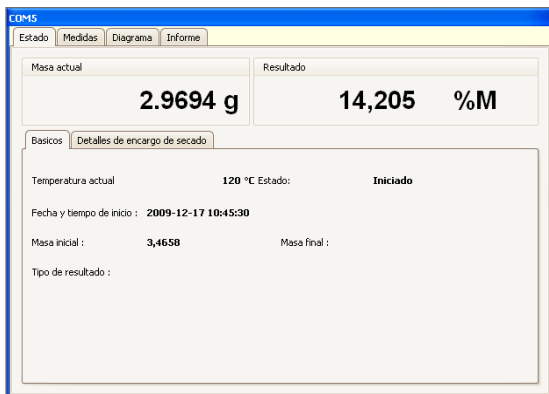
COM5

Estado Medidas Diagrama Informe

Masa actual

2.9694 g

Resultado

14,205 %M

Basicos Detalles de encargo de secado

Temperatura actual 120 °C Estado: Iniciado

Fecha y tiempo de inicio : 2009-12-17 10:45:30

Masa inicial : 3,4658 Masa final :

Tipo de resultado :